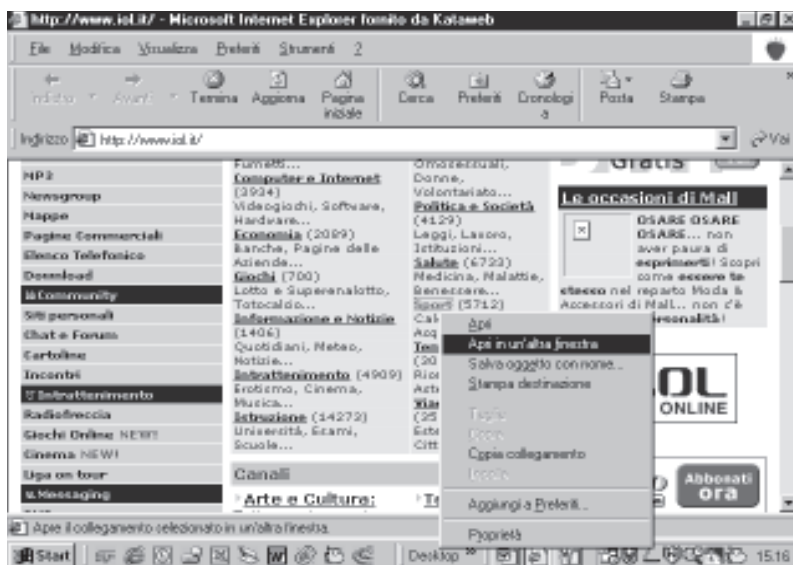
http://www.iol.it/ - Microsoft Internet Explorer fornito da Kataweb

File Modifica Visualizza Preferiti Strumenti ?

Indietro Avanti Termina Aggiorna Pagina iniziale Cerca Preferiti Cronologia Posta Stampa

Indirizzo http://www.iol.it/ Vai

MP3
Newsgroup
Mappe
Pagine Commerciali
Elenco Telefonico
Download
Community
Siti personali
Chat e Forum
Cartoline
Incontri
Intrattenimento
Radiofreccia
Giochi Online NEW!
Cinema NEW!
Liga on tour
Messaging

Fumetti...
Computer e Internet (3934) Videogiochi, Software, Hardware...
Economia (2089) Banche, Pagine delle Aziende...
Giochi (700) Lotto e Superenalotto, Totocalcio...
Informazione e Notizie (1406) Quotidiani, Meteo, Notizie...
Intrattenimento (4909) Erotismo, Cinema, Musica...
Istruzione (14272) Università, Esami, Scuole...

Omosessuali, Donne, Volontariato...
Politica e Società (4129) Leggi, Lavoro, Istituzioni...
Salute (6723) Medicina, Malattie, Benessere...
Sport (5712)

Canali
Arte e Cultura:

Gratis
Le occasioni di Mall
OSARE OSARE OSARE... non aver paura di esprimerti! Scopri come essere te stesso nel reparto Moda & Accessori di Mall... non c'è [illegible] personalità!

IOL ONLINE
Abbonati ora

Apri
Apri in un'altra finestra
Salva oggetto con nome...
Stampa destinazione
Taglia
Copia
Copia collegamento
Incolla
Aggiungi a Preferiti...
Proprietà

Apre il collegamento selezionato in un'altra finestra.

Start Desktop 15.16